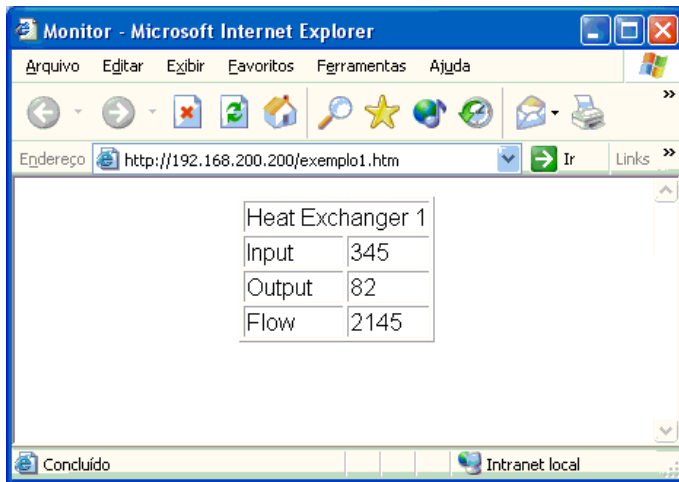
Monitor - Microsoft Internet Explorer

Arquivo Editar Exibir Favoritos Ferramentas Ajuda

Endereço http://192.168.200.200/exemplo1.htm Ir Links

| Heat Exchanger 1 | |
|---|---|
| Input | 345 |
| Output | 82 |
| Flow | 2145 |

Concluído Intranet local